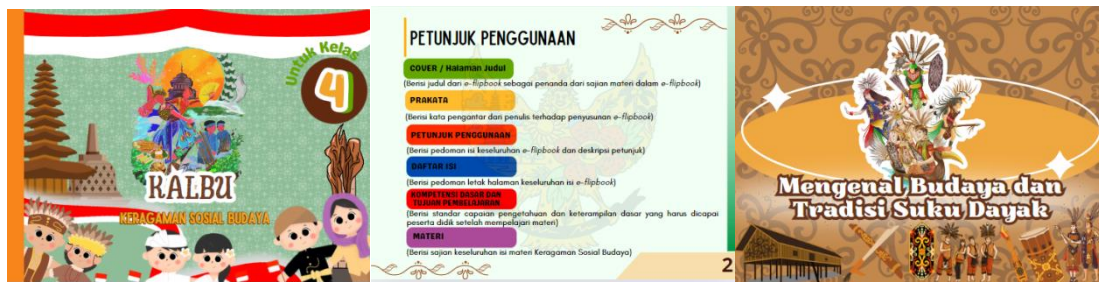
Untuk Kelas
4
KALBU
KERAGAMAN SOSIAL BUDAYA

PETUNJUK PENGGUNAAN

COVER / Halaman Judul
(Berisi judul dari e-flipbook sebagai penanda dari sajian materi dalam e-flipbook)

PRAKATA
(Berisi kata pengantar dari penulis terhadap penyusunan e-flipbook)

PETUNJUK PENGGUNAAN
(Berisi pedoman isi keseluruhan e-flipbook dan deskripsi petunjuk)

DAFTAR ISI
(Berisi pedoman letak halaman keseluruhan isi e-flipbook)

KOMPETENSI DASAR DAN TUJUAN PEMBELAJARAN
(Berisi standar capaian pengetahuan dan keterampilan dasar yang harus dicapai peserta didik setelah mempelajari materi)

MATERI
(Berisi sajian keseluruhan isi materi Keragaman Sosial Budaya)

2

Mengenal Budaya dan Tradisi Suku Dayak